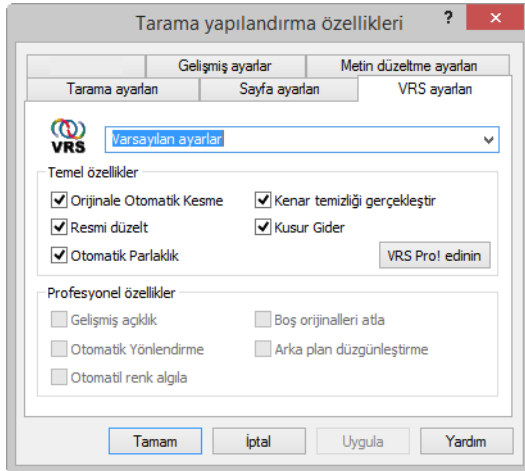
Tarama yapılandırma özellikleri

?

Gelişmiş ayarlar | Metin düzeltme ayarları

Tarama ayarları | Sayfa ayarları | VRS ayarları

VRS

Varsayılan ayarlar

Temel özellikler

Orijinale Otomatik Kesme

Kenar temizliği gerçekleştir

Resmi düzelt

Kusur Gider

Otomatik Parlaklık

VRS Pro! edinin

Profesyonel özellikler

Gelişmiş açıklık

Boş orijinalleri atla

Otomatik Yönlendirme

Arka plan düzgünleştirme

Otomatil renk algıla

Tamam

İptal

Uygula

Yardım